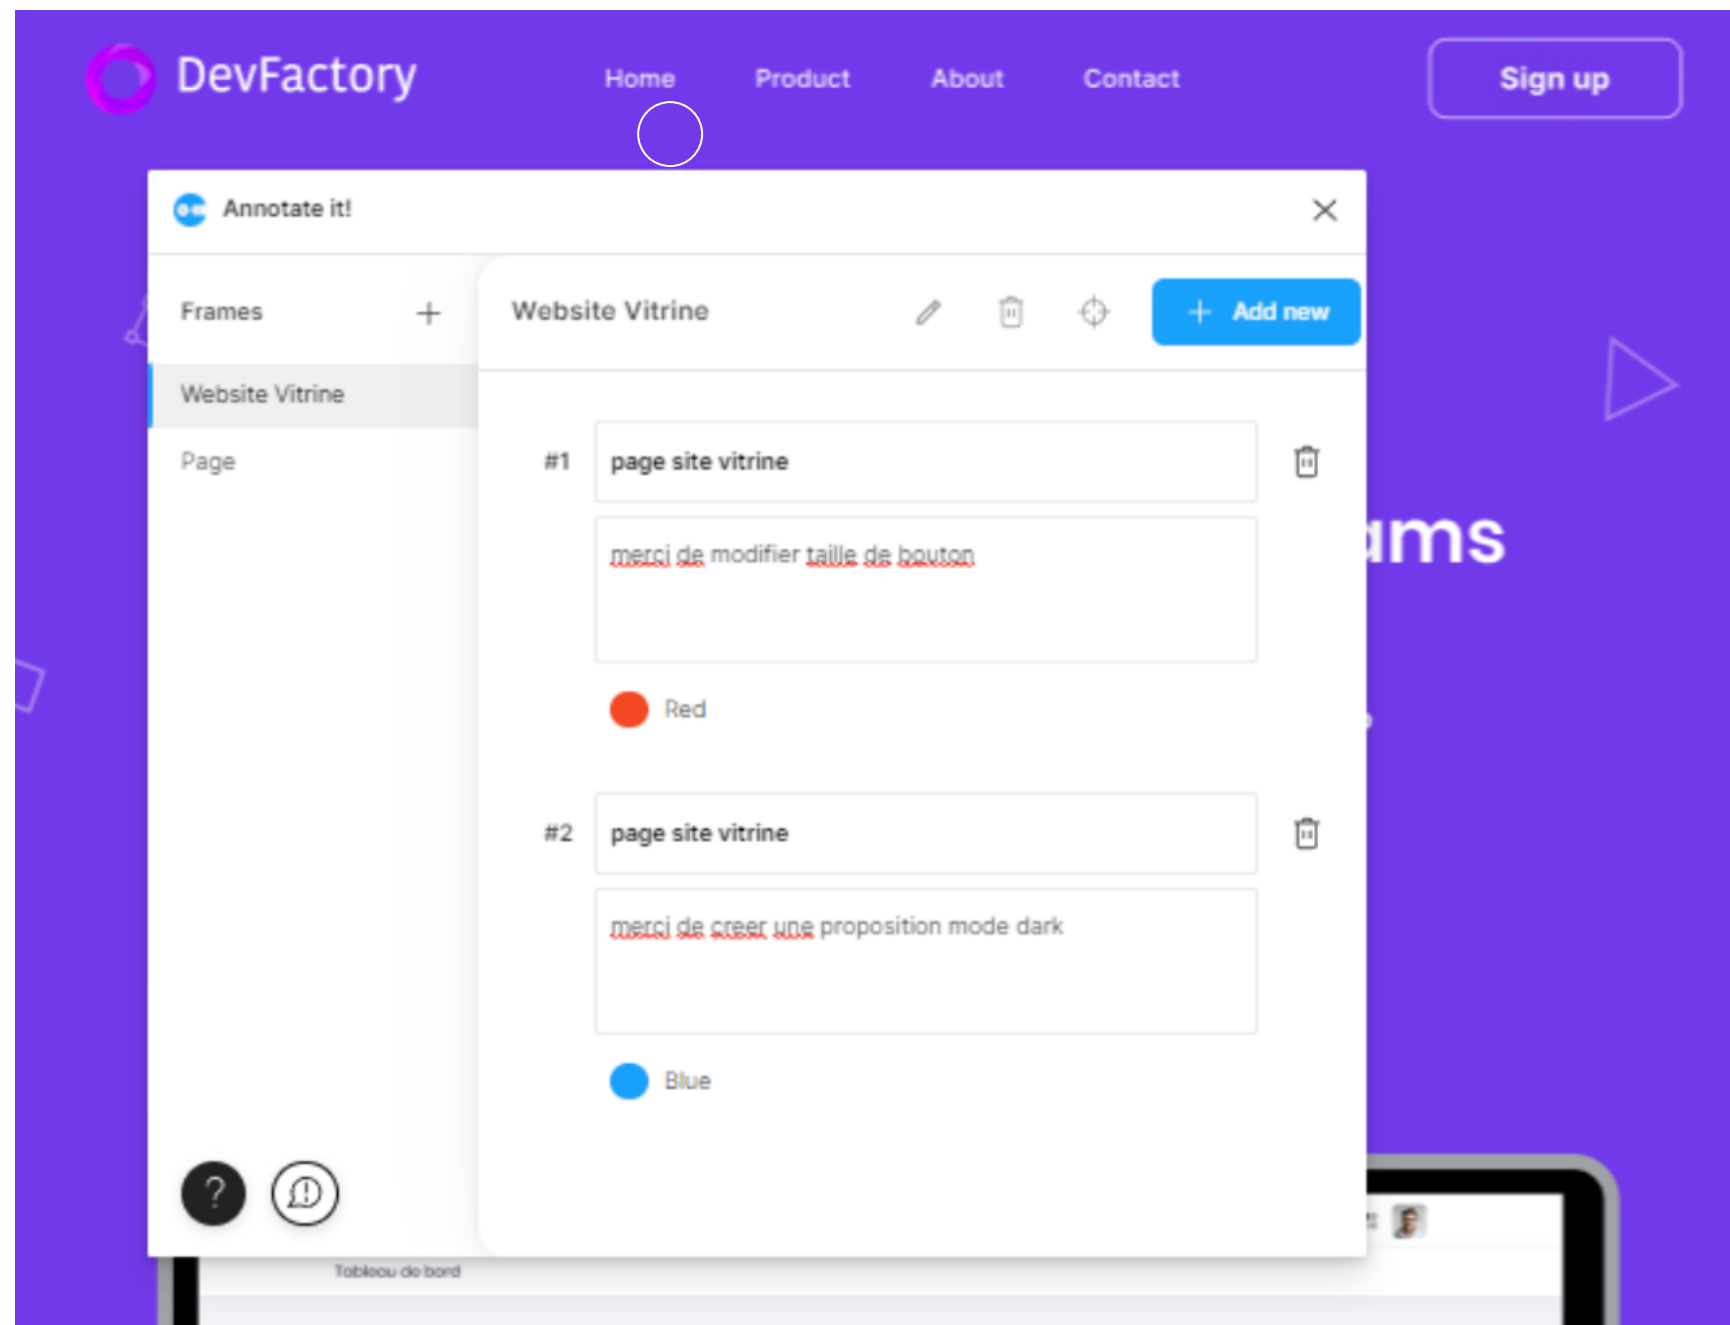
DevFactory

Home Product About Contact

Sign up

Annotate it!

×

Frames +

Website Vitrine

Page

Website Vitrine

+ Add new

#1 page site vitrine

merci de modifier taille de bouton

Red

#2 page site vitrine

merci de creer une proposition mode dark

Blue

ams

?

Tableau de bord